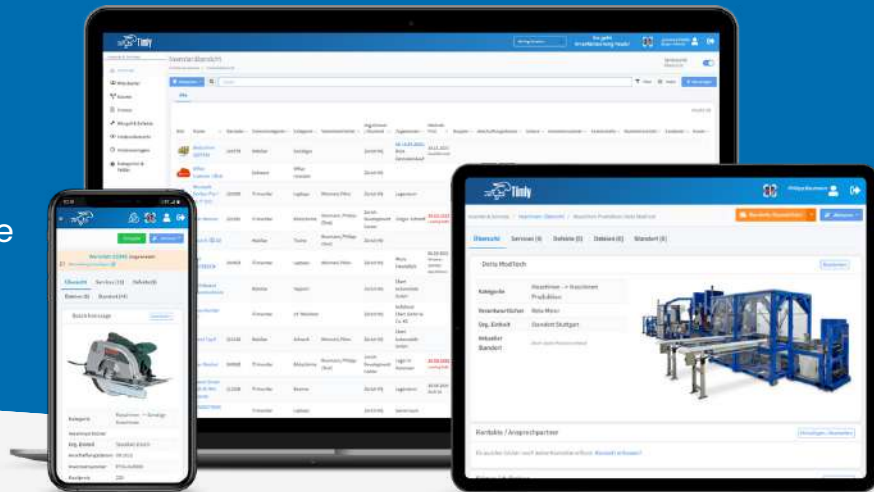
Timly

Inventarübersicht

Alle

Timly

Übersicht Services (0) Defekte (0) Dateien (0) Standort (0)

Dolta Modltech

Kategorie
Maschinen -> Maschinen Produktion

Verantwortlicher

Org. Einheit
Standort Stuttgart

Standort

Kontakte / Ansprechpartner

Übersicht Services (10) Defekte (0)

Dateien (0) Standort (0)

Kreissäge

Kategorie
Maschinen -> Sonstige Maschinen

Org. Einheit